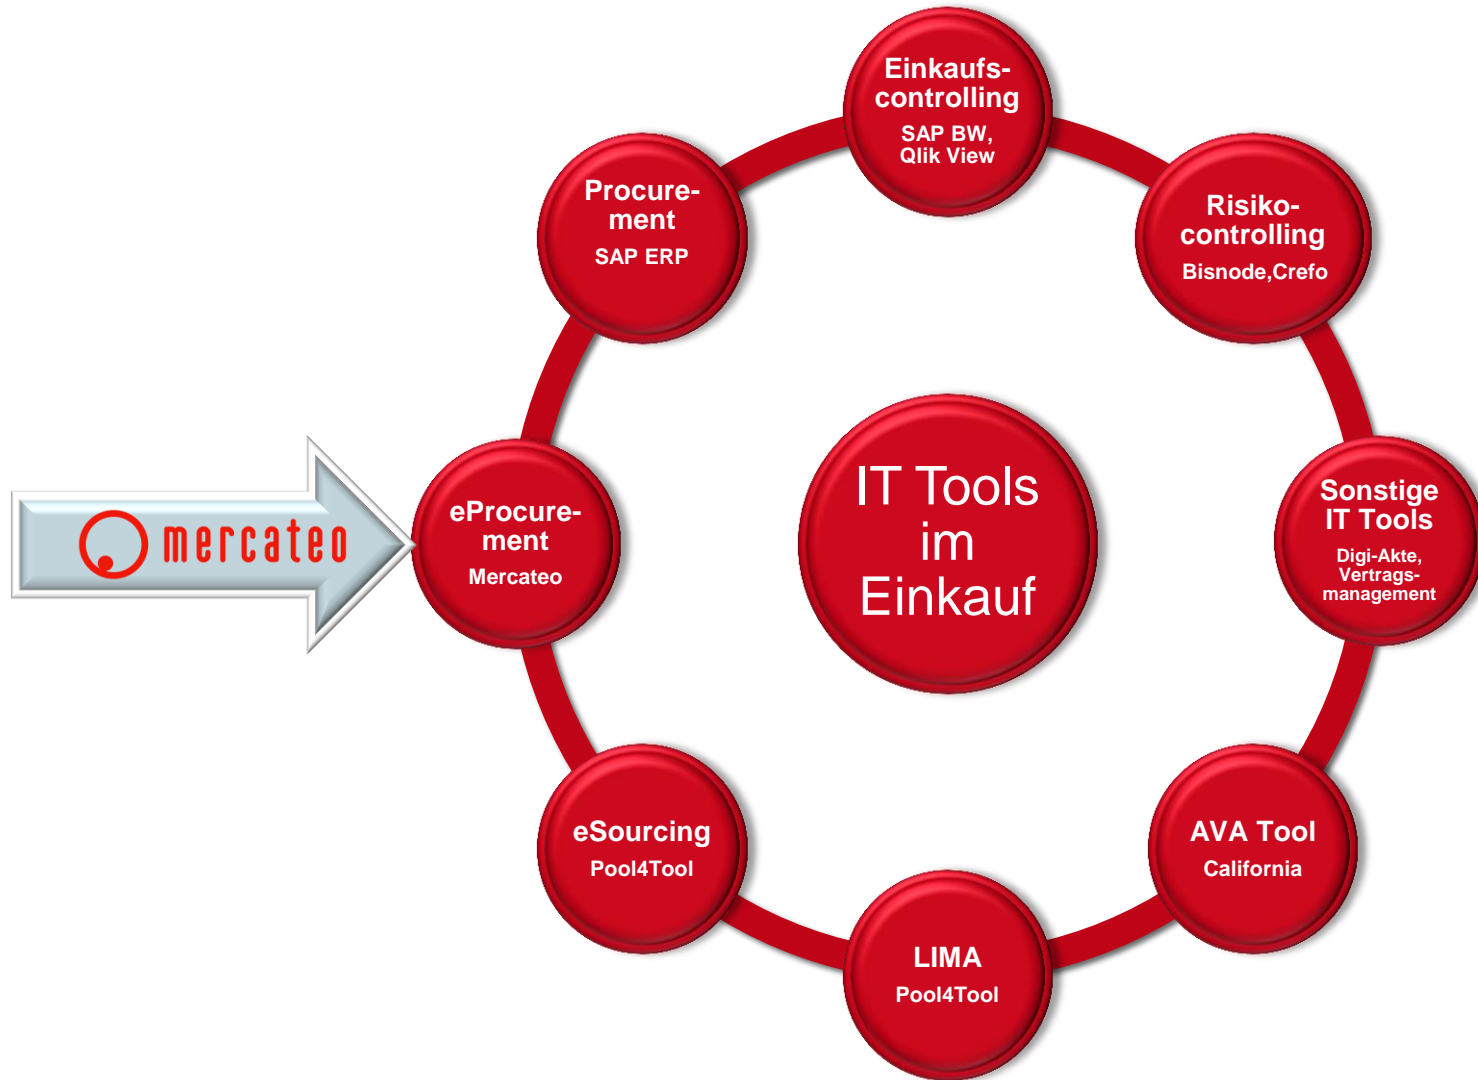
mercateo

Einkaufscontrolling
SAP BW, Qlik View

Procurement
SAP ERP

Risikocontrolling
Bisnode,Crefo

eProcurement
Mercateo

IT Tools im Einkauf

Sonstige IT Tools
Digi-Akte, Vertragsmanagement

eSourcing
Pool4Tool

AVA Tool
California

LIMA
Pool4Tool